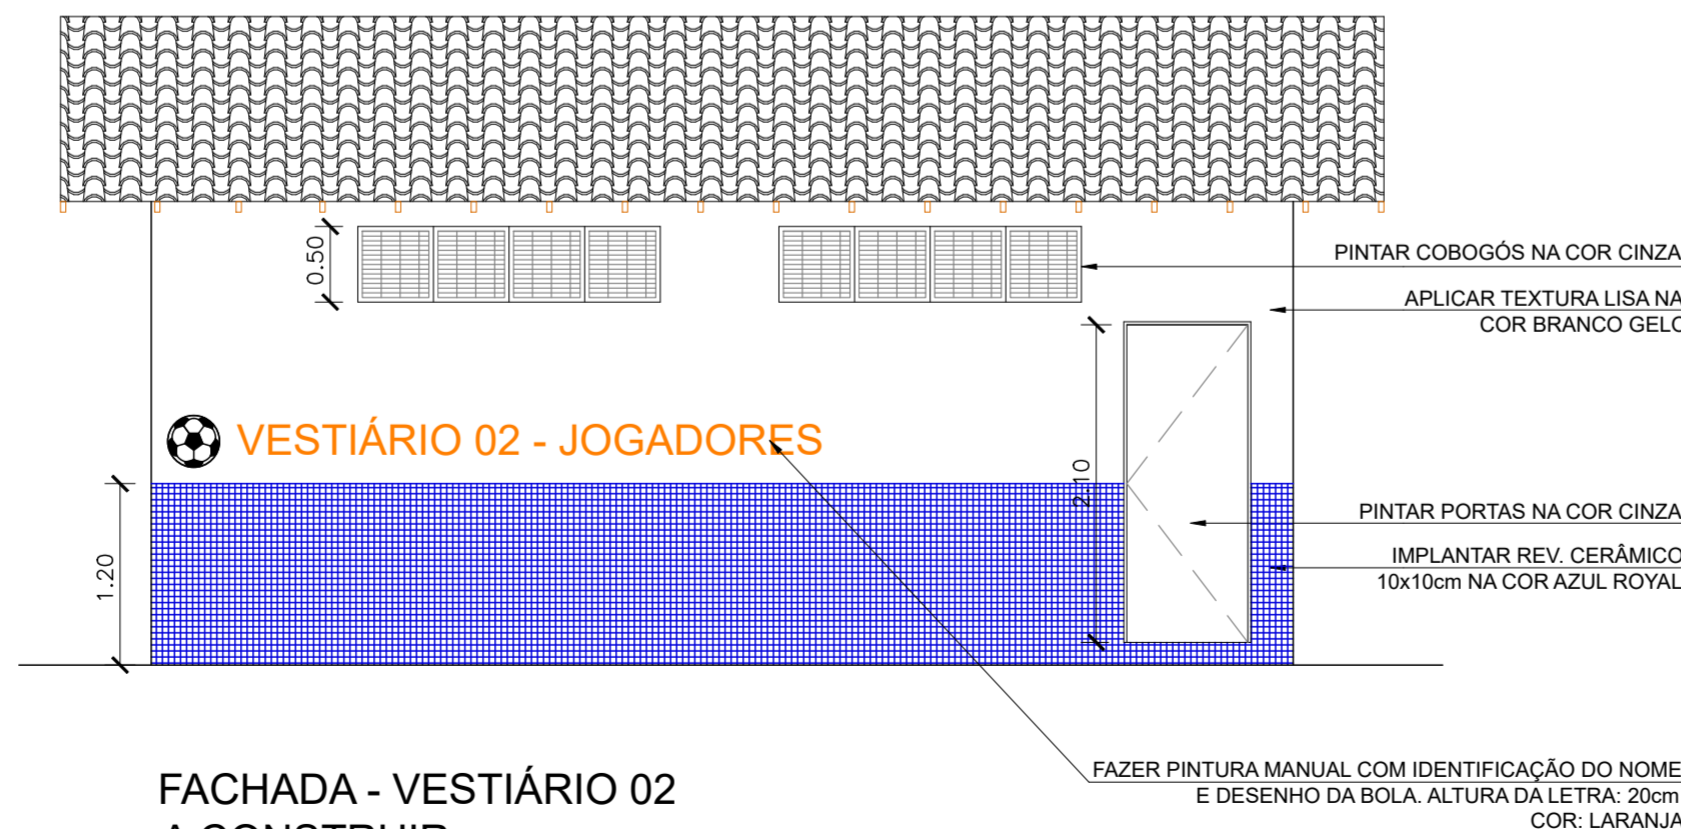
0.50

PINTAR COBOGÓS NA COR CINZA

APLICAR TEXTURA LISA NA COR BRANCO GEL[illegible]

VESTIÁRIO 02 - JOGADORES

2.10

PINTAR PORTAS NA COR CINZA

1.20

IMPLANTAR REV. CERÂMICO 10x10cm NA COR AZUL ROYAL

FAZER PINTURA MANUAL COM IDENTIFICAÇÃO DO NOME E DESENHO DA BOLA. ALTURA DA LETRA: 20cm COR: LARANJA

FACHADA - VESTIÁRIO 02

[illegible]